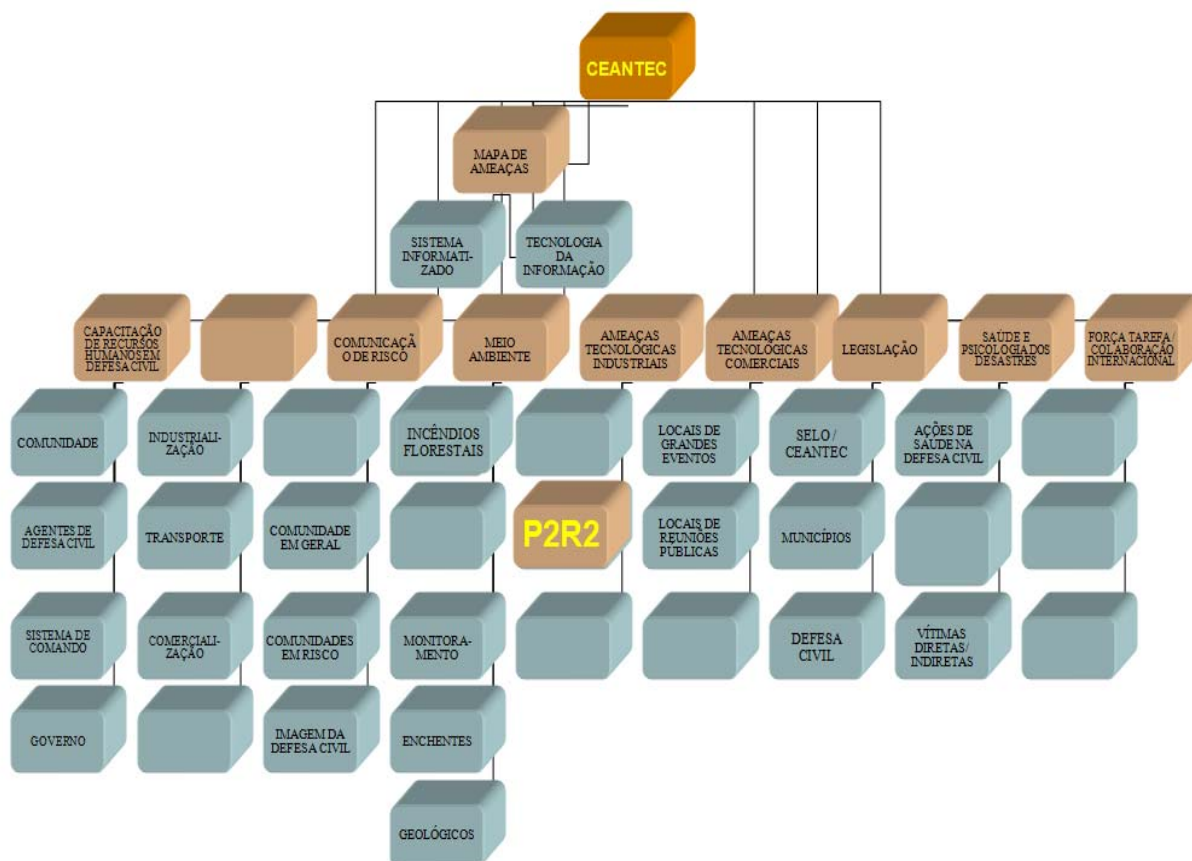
CEANTEC

MAPA DE AMEAÇAS

SISTEMA INFORMATIZADO

TECNOLOGIA DA INFORMAÇÃO

CAPACITAÇÃO DE RECURSOS HUMANOS EM DEFESA CIVIL

COMUNIDADE

AGENTES DE DEFESA CIVIL

SISTEMA DE COMANDO

GOVERNO

INDUSTRIALIZAÇÃO

TRANSPORTE

COMERCIALIZAÇÃO

COMUNICAÇÃO DE RISCO

COMUNIDADE EM GERAL

COMUNIDADES EM RISCO

IMAGEM DA DEFESA CIVIL

MEIO AMBIENTE

INCÊNDIOS FLORESTAIS

MONITORAMENTO

ENCHENTES

GEOLÓGICOS

AMEAÇAS TECNOLÓGICAS INDUSTRIAIS

P2R2

AMEAÇAS TECNOLÓGICAS COMERCIAIS

LOCAIS DE GRANDES EVENTOS

LOCAIS DE REUNIÕES PÚBLICAS

LEGISLAÇÃO

SELO / CEANTEC

MUNICÍPIOS

DEFESA CIVIL

SAÚDE E PSICOLOGIA DOS DESASTRES

AÇÕES DE SAÚDE NA DEFESA CIVIL

VÍTIMAS DIRETAS/ INDIRETAS

FORÇA TAREFA/ COLABORAÇÃO INTERNACIONAL